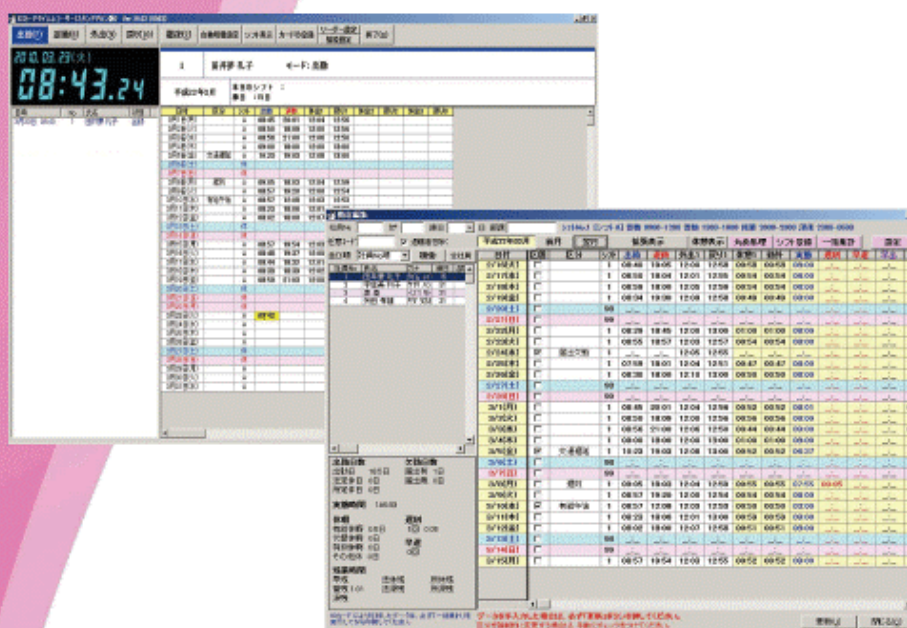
2010.03.23(火)

08:43.24

出勤(I)

モード: 出勤

平成22年03月

集計

一覧集計

3/1(月)
3/2(火)
3/3(水)
3/4(木)
3/5(金)
3/6(土)
3/7(日)
3/8(月)
3/9(火)
3/10(水)
3/11(木)
3/12(金)
3/13(土)
3/14(日)
3/15(月)

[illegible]